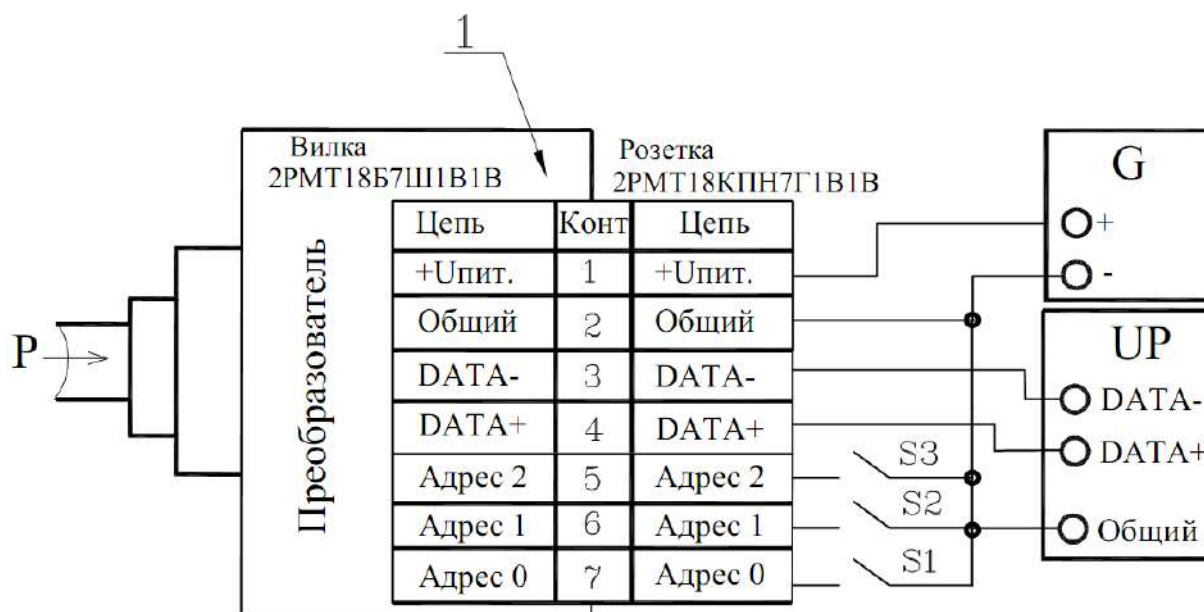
1

Вилка 2РМТ18Б7Ш1В1В

Розетка 2РМТ18КПН7Г1В1В

Преобразователь

P

| Цепь | Конт | Цепь |
|---|---|---|
| +Uпит. | 1 | +Uпит. |
| Общий | 2 | Общий |
| DATA- | 3 | DATA- |
| DATA+ | 4 | DATA+ |
| Адрес 2 | 5 | Адрес 2 |
| Адрес 1 | 6 | Адрес 1 |
| Адрес 0 | 7 | Адрес 0 |

S3
S2
S1

G
+
-

UP
DATA-
DATA+
Общий